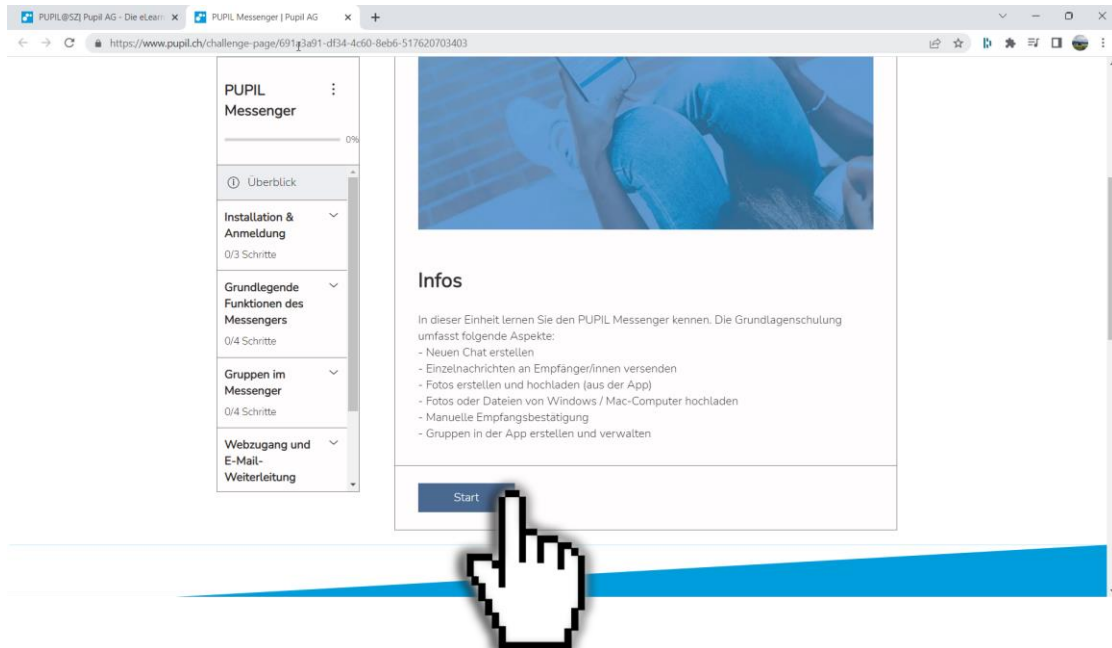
PUPIL@SZ| Pupil AG - Die eLearn ×
PUPIL Messenger | Pupil AG ×
https://www.pupil.ch/challenge-page/691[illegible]3a91-df34-4c60-8eb6-517620703403

PUPIL Messenger

0%

Überblick

Installation & Anmeldung
0/3 Schritte

Grundlegende Funktionen des Messengers
0/4 Schritte

Gruppen im Messenger
0/4 Schritte

Webzugang und E-Mail-Weiterleitung

Infos

In dieser Einheit lernen Sie den PUPIL Messenger kennen. Die Grundlagenschulung umfasst folgende Aspekte:
- Neuen Chat erstellen
- Einzelnachrichten an Empfänger/innen versenden
- Fotos erstellen und hochladen (aus der App)
- Fotos oder Dateien von Windows / Mac-Computer hochladen
- Manuelle Empfangsbestätigung
- Gruppen in der App erstellen und verwalten

Start